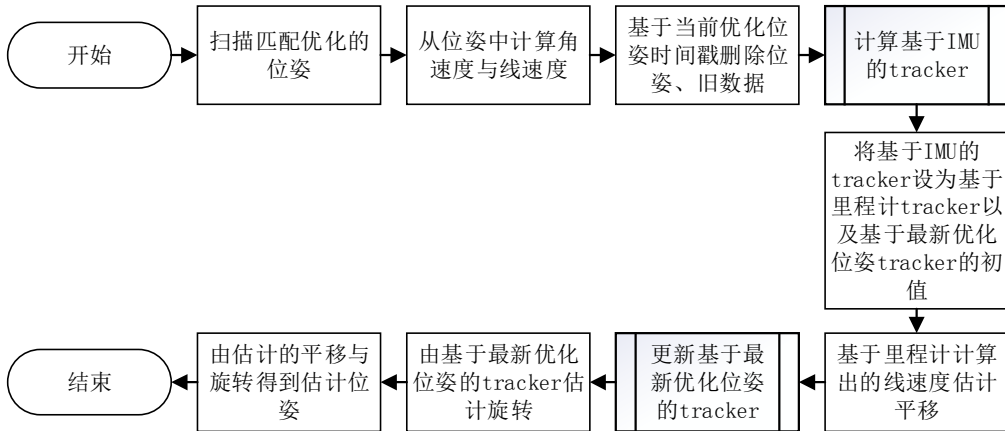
开始

扫描匹配优化的位姿

从位姿中计算角速度与线速度

基于当前优化位姿时间戳删除位姿、旧数据

计算基于IMU的tracker

将基于IMU的tracker设为基于里程计tracker以及基于最新优化位姿tracker的初值

基于里程计计算出的线速度估计平移

更新基于最新优化位姿的tracker

由基于最新优化位姿的tracker估计旋转

由估计的平移与旋转得到估计位姿

结束